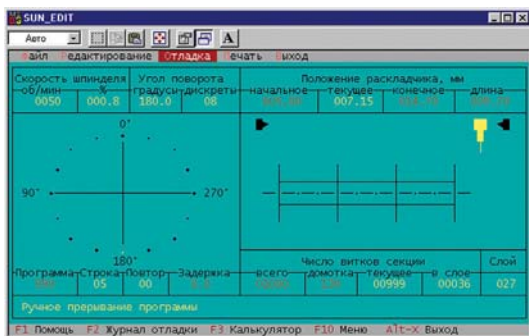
SUN_EDIT

Авто

Файл Редактирование Отладка Печать Выход

Скорость шпинделя
об/мин % 
0050 000.8

Угол поворота
градусы дискреты
180.0 08

Положение раскладчика, мм
начальное текущее конечное длина
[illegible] 007.15 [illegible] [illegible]

0°
90° 270°
180°

Программа Строка Повтор Задержка
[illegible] 05 00 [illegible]

Число витков секции
всего домотка текущее в слое
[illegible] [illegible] 00999 00036

Слой
027

Ручное прерывание программы

F1 Помощь F2 Журнал отладки F3 Калькулятор F10 Меню Alt-X Выход